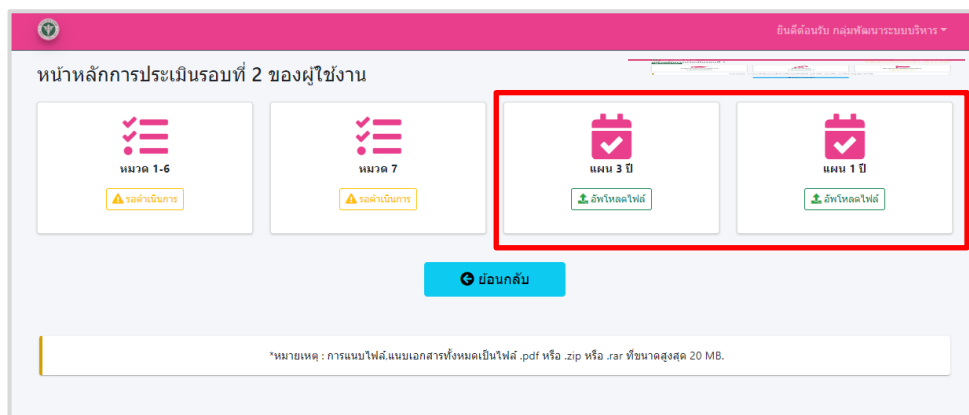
ยินดีต้อนรับ กลุ่มพัฒนาระบบบริหาร

หน้าหลักการประเมินรอบที่ 2 ของผู้ใช้งาน

หมวด 1-6

รอดำเนินการ

หมวด 7

รอดำเนินการ

แผน 3 ปี

อัพโหลดไฟล์

แผน 1 ปี

อัพโหลดไฟล์

ย้อนกลับ

*หมายเหตุ : การแนบไฟล์.แนบเอกสารทั้งหมดเป็นไฟล์ .pdf หรือ .zip หรือ .rar ที่ขนาดสูงสุด 20 MB.